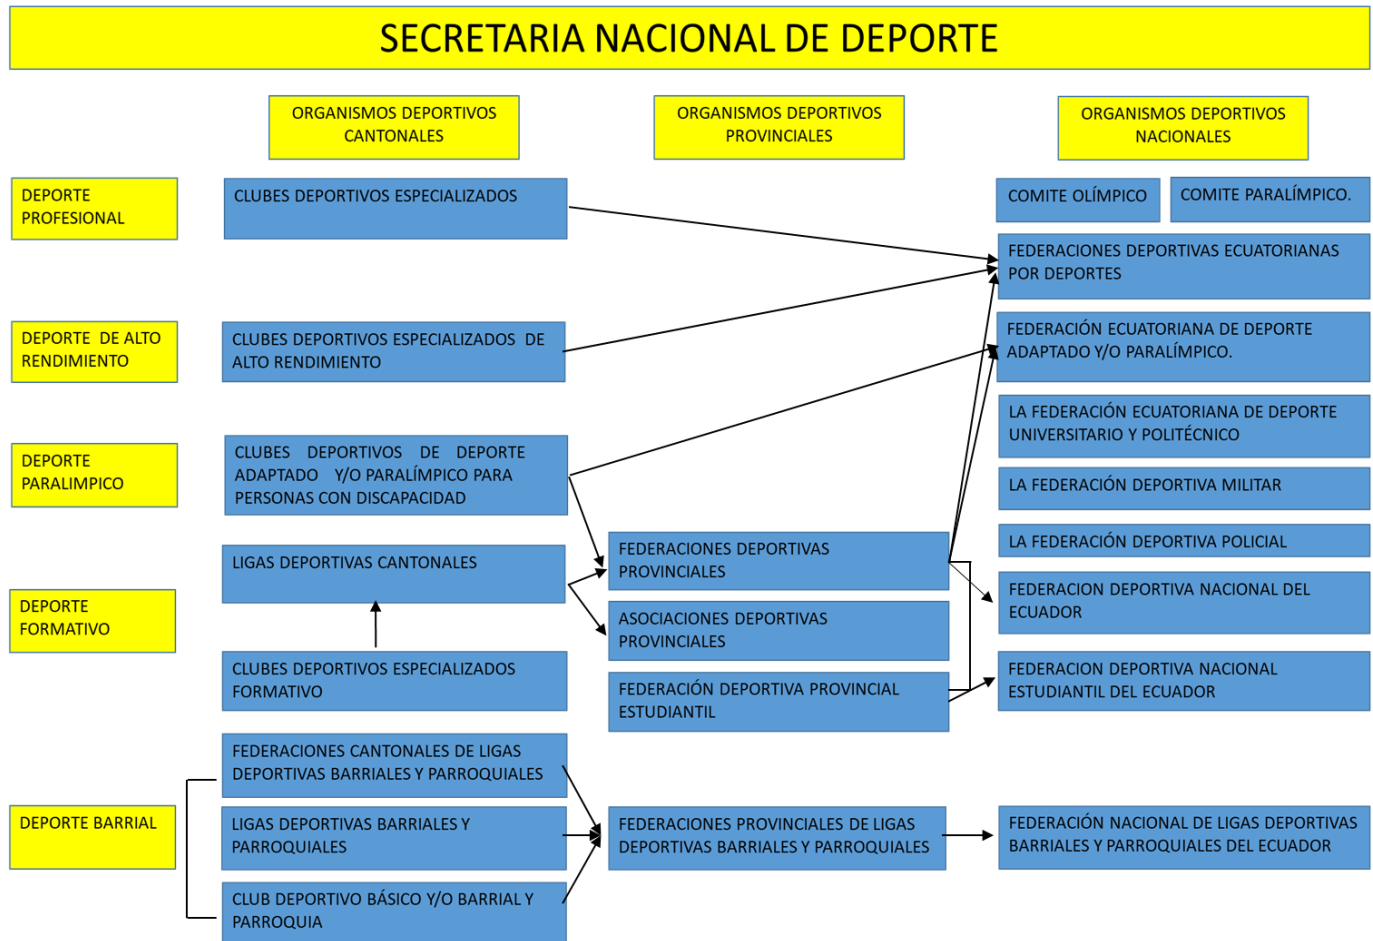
SECRETARIA NACIONAL DE DEPORTE

ORGANISMOS DEPORTIVOS CANTONALES

ORGANISMOS DEPORTIVOS PROVINCIALES

ORGANISMOS DEPORTIVOS NACIONALES

DEPORTE PROFESIONAL

CLUBES DEPORTIVOS ESPECIALIZADOS

COMITE OLÍMPICO

COMITE PARALÍMPICO.

FEDERACIONES DEPORTIVAS ECUATORIANAS POR DEPORTES

DEPORTE DE ALTO RENDIMIENTO

CLUBES DEPORTIVOS ESPECIALIZADOS DE ALTO RENDIMIENTO

FEDERACIÓN ECUATORIANA DE DEPORTE ADAPTADO Y/O PARALÍMPICO.

LA FEDERACIÓN ECUATORIANA DE DEPORTE UNIVERSITARIO Y POLITÉCNICO

DEPORTE PARALIMPICO

CLUBES DEPORTIVOS DE DEPORTE ADAPTADO Y/O PARALÍMPICO PARA PERSONAS CON DISCAPACIDAD

LA FEDERACIÓN DEPORTIVA MILITAR

LA FEDERACIÓN DEPORTIVA POLICIAL

LIGAS DEPORTIVAS CANTONALES

FEDERACIONES DEPORTIVAS PROVINCIALES

FEDERACION DEPORTIVA NACIONAL DEL ECUADOR

DEPORTE FORMATIVO

ASOCIACIONES DEPORTIVAS PROVINCIALES

CLUBES DEPORTIVOS ESPECIALIZADOS FORMATIVO

FEDERACIÓN DEPORTIVA PROVINCIAL ESTUDIANTIL

FEDERACION DEPORTIVA NACIONAL ESTUDIANTIL DEL ECUADOR

FEDERACIONES CANTONALES DE LIGAS DEPORTIVAS BARRIALES Y PARROQUIALES

DEPORTE BARRIAL

LIGAS DEPORTIVAS BARRIALES Y PARROQUIALES

FEDERACIONES PROVINCIALES DE LIGAS DEPORTIVAS BARRIALES Y PARROQUIALES

FEDERACIÓN NACIONAL DE LIGAS DEPORTIVAS BARRIALES Y PARROQUIALES DEL ECUADOR

CLUB DEPORTIVO BÁSICO Y/O BARRIAL Y PARROQUIA